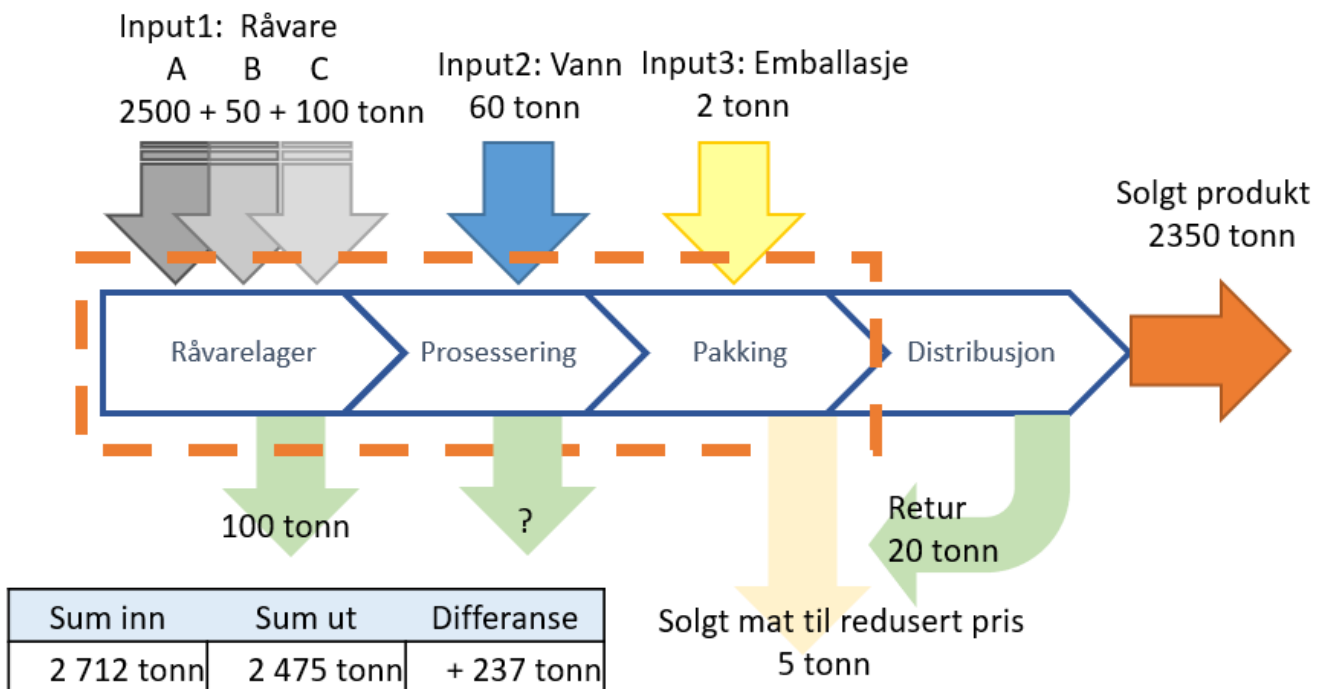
Input1: Råvare
A B C
2500 + 50 + 100 tonn

Input2: Vann
60 tonn

Input3: Emballasje
2 tonn

Solgt produkt
2350 tonn

Råvarelager

Prosessering

Pakking

Distribusjon

100 tonn

?

Retur
20 tonn

Solgt mat til redusert pris
5 tonn

| Sum inn | Sum ut | Differanse |
|---|---|---|
| 2 712 tonn | 2 475 tonn | + 237 tonn |